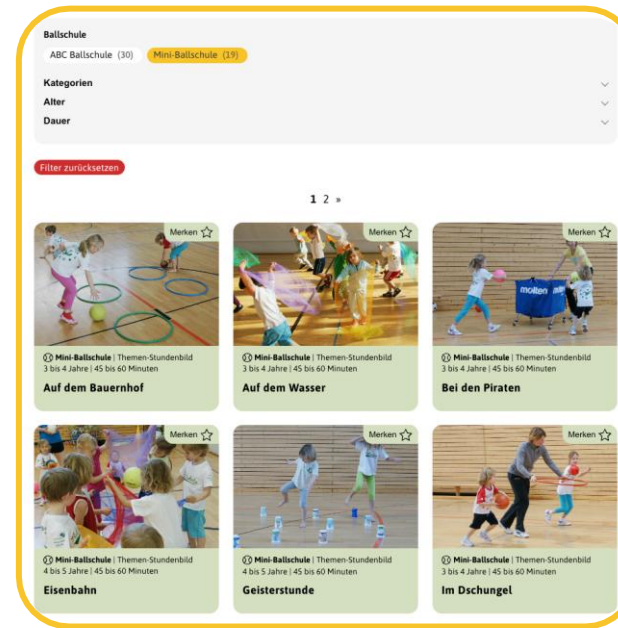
Ballschule

ABC Ballschule (30) Mini-Ballschule (19)

Kategorien

Alter

Dauer

Filter zurücksetzen

1 2 »

Merken

Mini-Ballschule | Themen-Stundenbild
3 bis 4 Jahre | 45 bis 60 Minuten

Auf dem Bauernhof

Merken

Mini-Ballschule | Themen-Stundenbild
3 bis 4 Jahre | 45 bis 60 Minuten

Auf dem Wasser

Merken

molten

Mini-Ballschule | Themen-Stundenbild
3 bis 4 Jahre | 45 bis 60 Minuten

Bei den Piraten

Merken

Mini-Ballschule | Themen-Stundenbild
4 bis 5 Jahre | 45 bis 60 Minuten

Eisenbahn

Merken

Mini-Ballschule | Themen-Stundenbild
4 bis 5 Jahre | 45 bis 60 Minuten

Geisterstunde

Merken

Mini-Ballschule | Themen-Stundenbild
3 bis 4 Jahre | 45 bis 60 Minuten

Im Dschungel